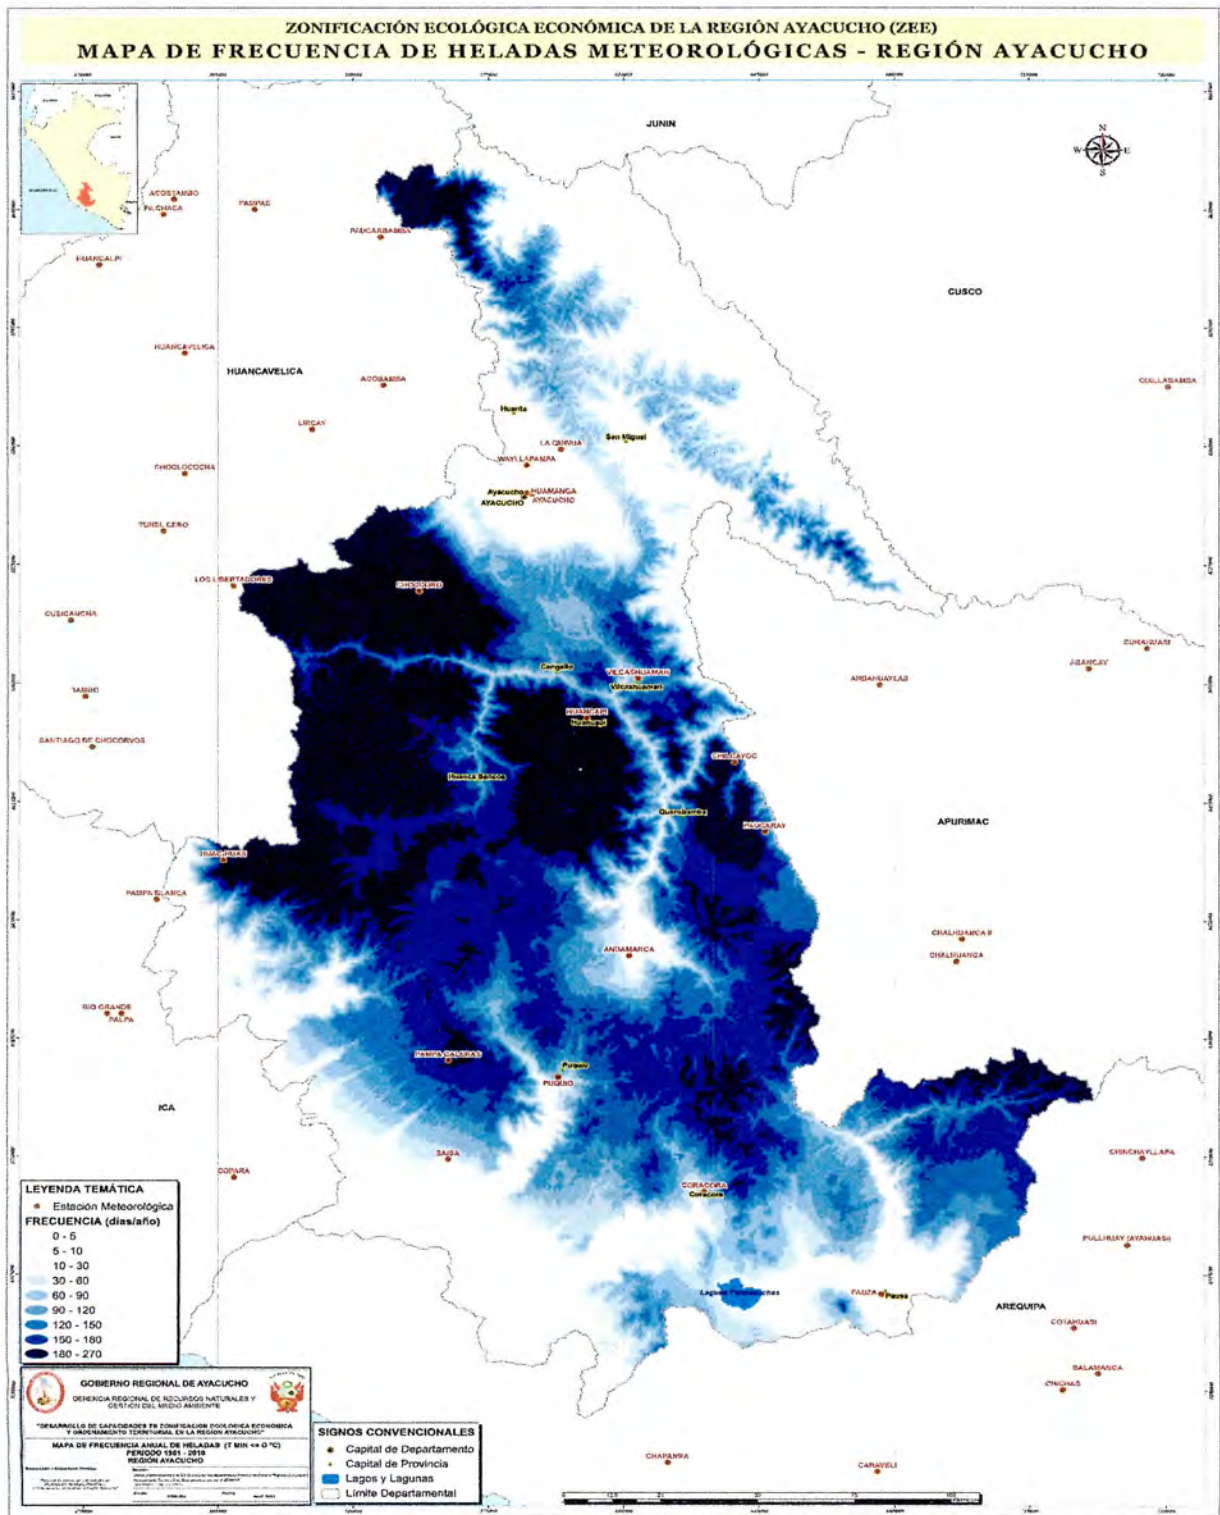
ZONIFICACIÓN ECOLÓGICA ECONÓMICA DE LA REGIÓN AYACUCHO (ZEE)
MAPA DE FRECUENCIA DE HELADAS METEOROLÓGICAS - REGIÓN AYACUCHO

JUNIN

CUSCO

HUANCAVELICA

APURIMAC

ICA

AREQUIPA

ACOSTAMBO
PILCHACA
PAMPAS
PAUCARBAMBA
HUANCALPI
HUANCAVELICA
ACOBAMBA
LIRCAY
CHOCLOCOCHA
TUNEL CERO
LOS LIBERTADORES
CUSICANCHA
TAMBO
SANTIAGO DE CHOCORVOS
HUACHINAS
PAMPA BLANCA
RIO GRANDE
PALPA
COPARA
CURAHUASI
ABANCAY
ANDAHUAYLAS
CHALHUANCA II
CHALHUANCA
CHINCHAYLLAPA
PULLHUAY (AYAHUASI)
COTAHUASI
SALAMANCA
CHICHAS
CHAPARRA
CARAVELI
CUILLABAMBA

Huanta
San Miguel
LA QUINUA
WAYLLAPAMPA
Ayacucho
AYACUCHO
HUAMANGA
AYACUCHO
CHOSCOCHO
Cangallo
VILCASHUAMAN
Vilcashuaman
HUANCAPI
Huancapi
Huanca Sancos
CHILCAYOC
Querobamba
PAUCARAY
ANDAMARCA
PAMPA GALERAS
Puquio
PUQUIO
SAISA
CORACORA
Coracora
Laguna Parinacochas
PAUZA
Pausa

LEYENDA TEMÁTICA
Estación Meteorológica
FRECUENCIA (días/año)
0 - 5
5 - 10
10 - 30
30 - 60
60 - 90
90 - 120
120 - 150
150 - 180
180 - 270

GOBIERNO REGIONAL DE AYACUCHO
GERENCIA REGIONAL DE RECURSOS NATURALES Y GESTIÓN DEL MEDIO AMBIENTE
"DESARROLLO DE CAPACIDADES EN ZONIFICACION ECOLOGICA ECONOMICA Y ORDENAMIENTO TERRITORIAL EN LA REGION AYACUCHO"
MAPA DE FRECUENCIA ANUAL DE HELADAS (T MIN <= 0 °C)
PERIODO 1981 - 2010
REGIÓN AYACUCHO
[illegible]

SIGNOS CONVENCIONALES
Capital de Departamento
Capital de Provincia
Lagos y Lagunas
Límite Departamental